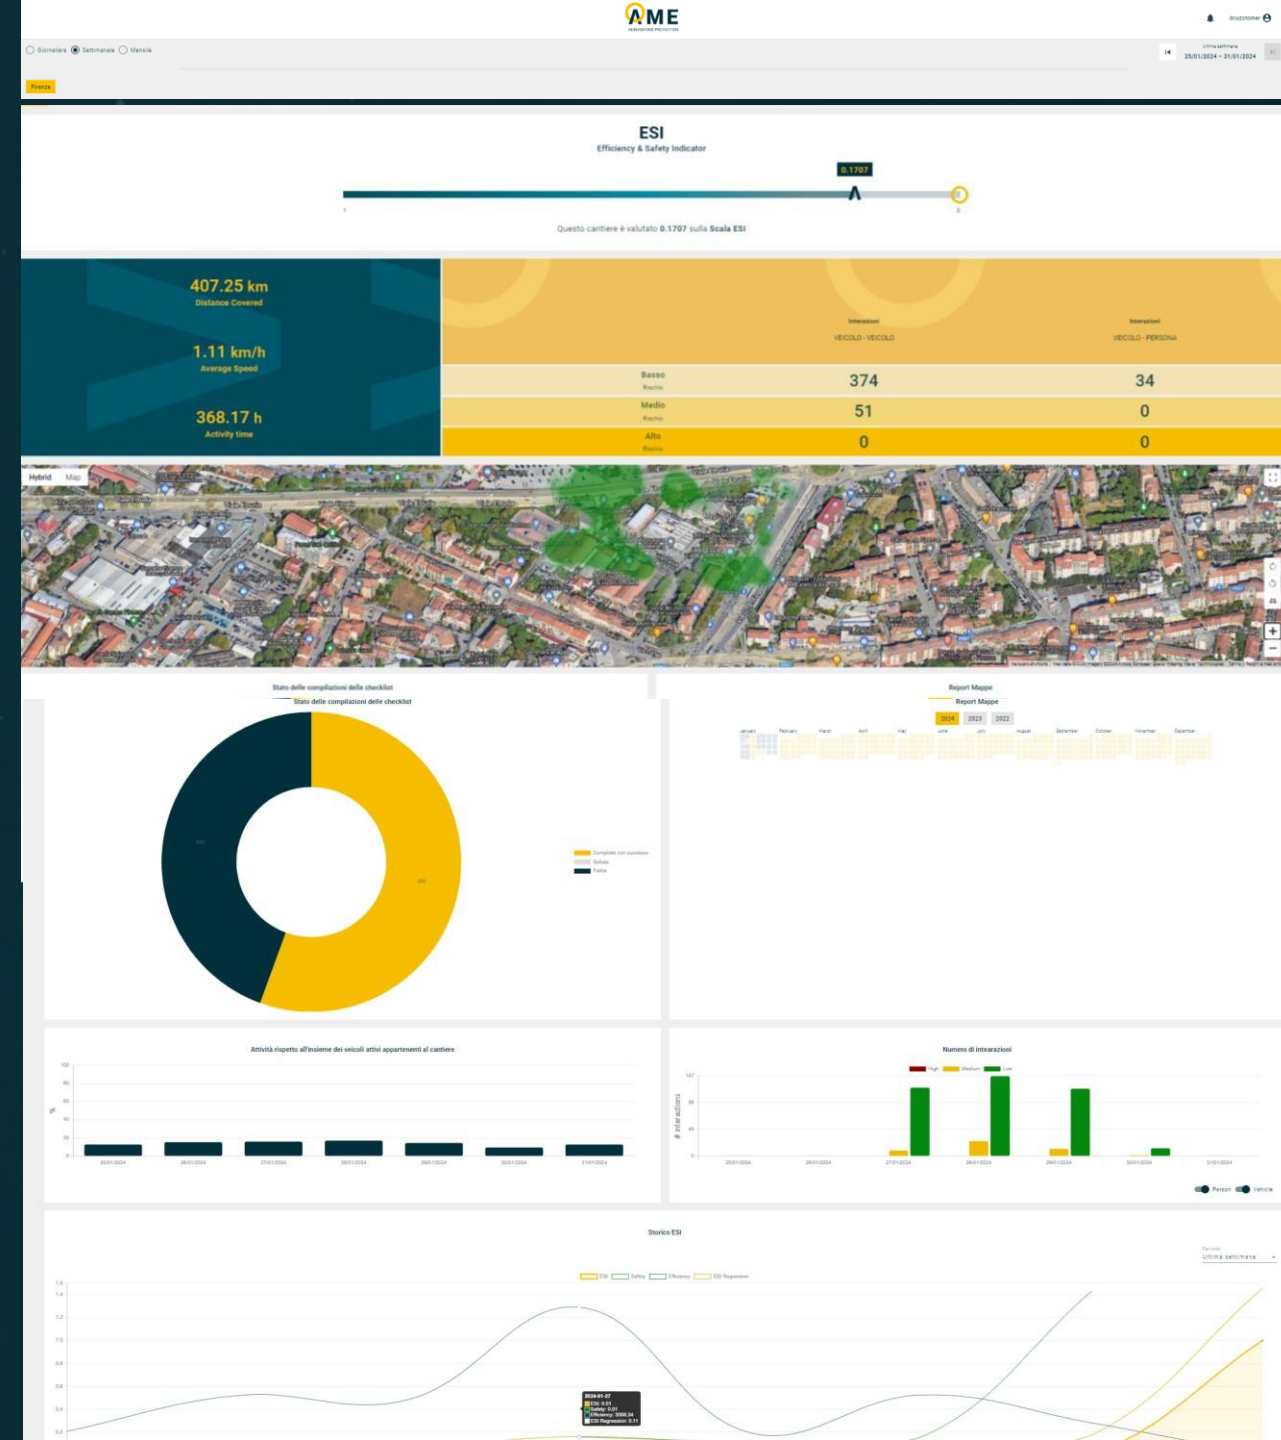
AME
PERSONAL PROTECTION

dcustomer

Giornaliera Settimanale Mensile

Ultima settimana
25/01/2024 - 31/01/2024

Firenze

ESI
Efficiency & Safety Indicator

0.1707

1 3

Questo cantiere è valutato 0.1707 sulla Scala ESI

407.25 km
Distance Covered

1.11 km/h
Average Speed

368.17 h
Activity time

| | Interazioni VEICOLO - VEICOLO | Interazioni VEICOLO - PERSONA |
|---|---|---|
| Basso Rischio | 374 | 34 |
| Medio Rischio | 51 | 0 |
| Alto Rischio | 0 | 0 |

Hybrid Map

Stato delle compilazioni delle checklist
Stato delle compilazioni delle checklist

Compilate con successo
Saltate
Fallite

Report Mappe
Report Mappe
2024 2023 2022
January February March April May June July August September October November December

Attività rispetto all'insieme dei veicoli attivi appartenenti al cantiere
100 80 60 40 20 0
%
25/01/2024 26/01/2024 27/01/2024 28/01/2024 29/01/2024 30/01/2024 31/01/2024

Numero di intearazioni
High Medium Low
# interactions
25/01/2024 26/01/2024 27/01/2024 28/01/2024 29/01/2024 30/01/2024 31/01/2024
Person Vehicle

Storico ESI
Periodo
Ultima settimana
ESI Safety Efficiency ESI Regression

2024-01-27
ESI: 0.01
Safety: 0.01
Efficiency: 3008.34
ESI Regression: 0.11